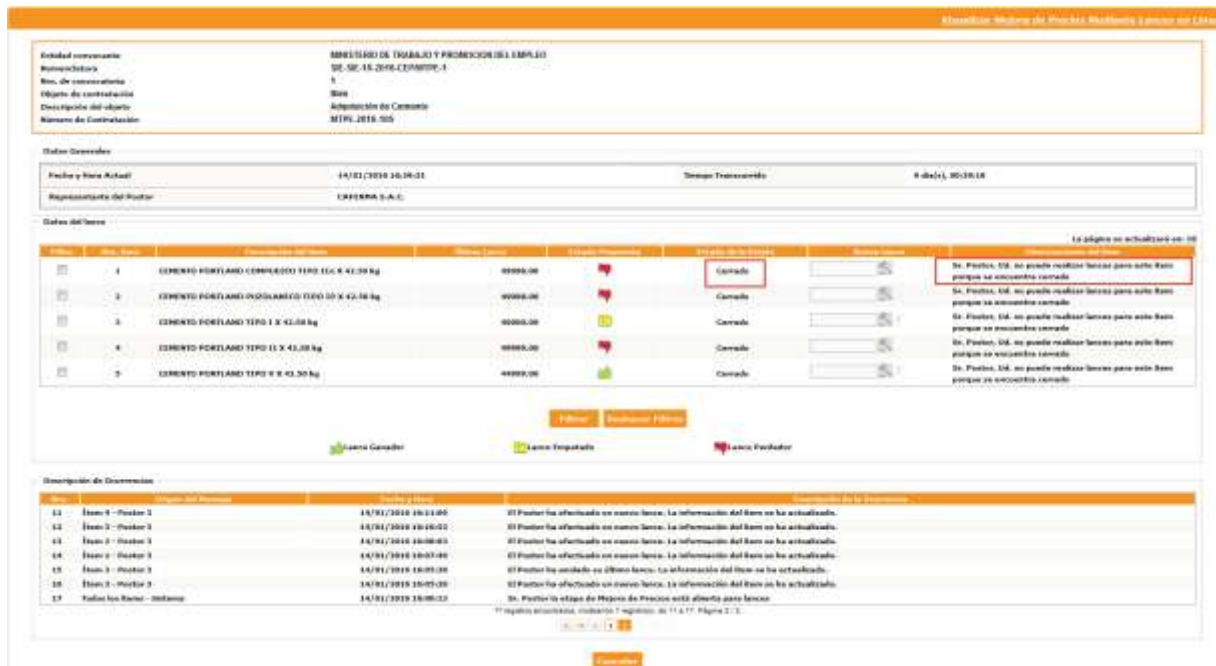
Visualizar Mejora de Precios Mediante Lances en Línea

| | |
|---|---|
| Entidad convocante | MINISTERIO DE TRABAJO Y PROMOCION DEL EMPLEO |
| Nomenclatura | SIE-SIE-16-2016-CEPMTPE-1 |
| Nro. de convocatoria | 1 |
| Objeto de contratación | Bien |
| Descripción del objeto | Adquisición de Cemento |
| Número de Contratación | MTPE-2016-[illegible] |

Datos Generales

| | | | |
|---|---|---|---|
| Fecha y Hora Actual | 14/01/2016 16:39:21 | Tiempo Transcurrido | 0 día(s), 00:39:18 |
| Representante del Postor | CAYENNA S.A.C. | | |

Datos del lance

La página se actualizará en: 10

| Filtro | Nro. Ítem | Descripción del ítem | Último Lance | Estado Propuesta | Estado de la Puja | Nuevo Lance | Observaciones del Ítem |
|---|---|---|---|---|---|---|---|
| | 1 | CEMENTO PORTLAND COMPUESTO TIPO 1Co X 42.50 kg | 00000.00 | | Cerrado | | Sr. Postor, Ud. no puede realizar lances para este Ítem porque se encuentra cerrado |
| | 2 | CEMENTO PORTLAND PUZOLANICO TIPO IP X 42.50 kg | 00000.00 | | Cerrado | | Sr. Postor, Ud. no puede realizar lances para este Ítem porque se encuentra cerrado |
| | 3 | CEMENTO PORTLAND TIPO I X 42.50 kg | 00000.00 | | Cerrado | | Sr. Postor, Ud. no puede realizar lances para este Ítem porque se encuentra cerrado |
| | 4 | CEMENTO PORTLAND TIPO II X 42.50 kg | 00000.00 | | Cerrado | | Sr. Postor, Ud. no puede realizar lances para este Ítem porque se encuentra cerrado |
| | 5 | CEMENTO PORTLAND TIPO V X 42.50 kg | 00000.00 | | Cerrado | | Sr. Postor, Ud. no puede realizar lances para este Ítem porque se encuentra cerrado |

Filtrar | Deshacer Filtros

Lance Ganador | Lance Empatado | Lance Perdedor

Descripción de Ocurrencias

| Nro. | Origen del Mensaje | Fecha y Hora | Descripción de la Ocurrencia |
|---|---|---|---|
| 11 | Ítem 4 - Postor 3 | 14/01/2016 16:11:09 | El Postor ha efectuado un nuevo lance. La información del ítem se ha actualizado. |
| 12 | Ítem 3 - Postor 3 | 14/01/2016 16:10:53 | El Postor ha efectuado un nuevo lance. La información del ítem se ha actualizado. |
| 13 | Ítem 2 - Postor 3 | 14/01/2016 16:08:03 | El Postor ha efectuado un nuevo lance. La información del ítem se ha actualizado. |
| 14 | Ítem 1 - Postor 3 | 14/01/2016 16:07:40 | El Postor ha efectuado un nuevo lance. La información del ítem se ha actualizado. |
| 15 | Ítem 3 - Postor 3 | 14/01/2016 16:05:30 | El Postor ha anulado su último lance. La información del ítem se ha actualizado. |
| 16 | Ítem 3 - Postor 3 | 14/01/2016 16:05:20 | El Postor ha efectuado un nuevo lance. La información del ítem se ha actualizado. |
| 17 | Todos los Ítems - Sistema | 14/01/2016 16:00:12 | Sr. Postor la etapa de Mejora de Precios está abierta para lances |

17 registros encontrados, mostrando 7 registros, de 11 a 17. Página 2 / 2.

Cancelar